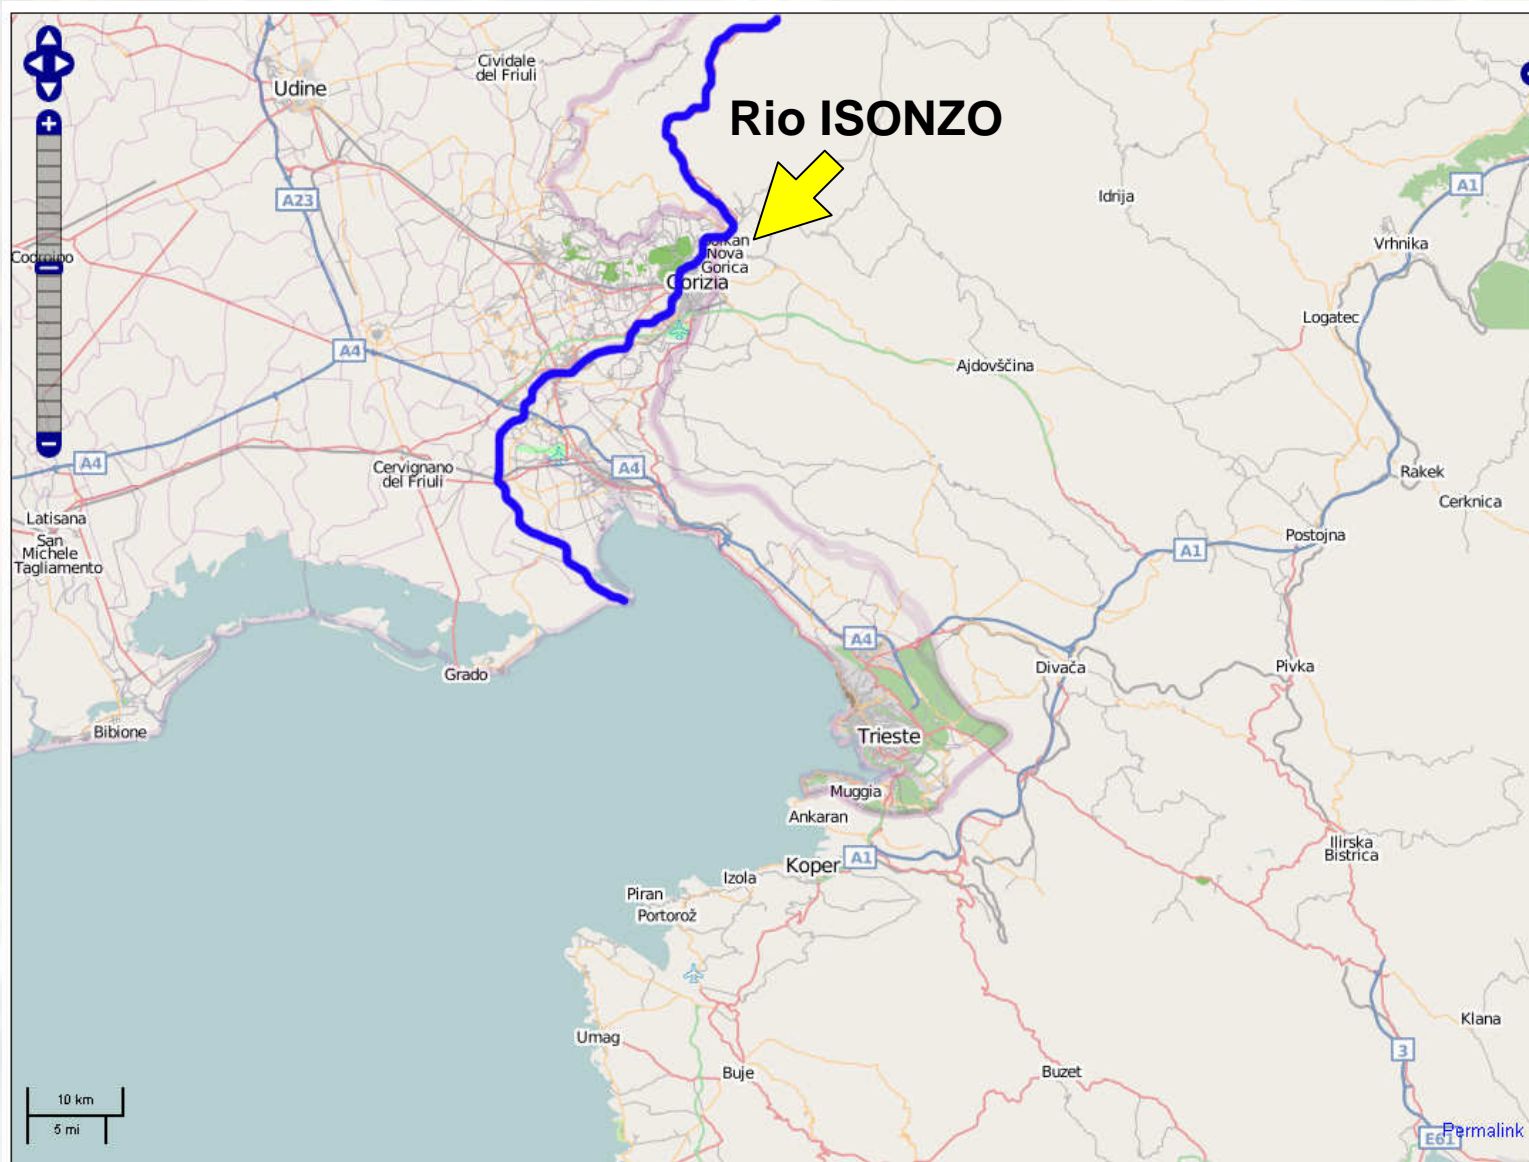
Rio ISONZO

Udine
Cividale del Friuli
A23
Codroipo
A4
A4
A4
Cervignano del Friuli
Latisana
San Michele Tagliamento
Grado
Bibione
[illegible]rkan
Nova Gorica
Gorizia
Idrija
A1
Vrhnika
Logatec
Ajdovščina
Rakek
Cerknica
Postojna
A1
A4
Divača
Pivka
Trieste
Muggia
Ankaran
Koper
A1
Izola
Piran
Portorož
Ilirska Bistrica
Umag
Buje
Buzet
Klana
3
E61
Permalink
10 km
5 mi